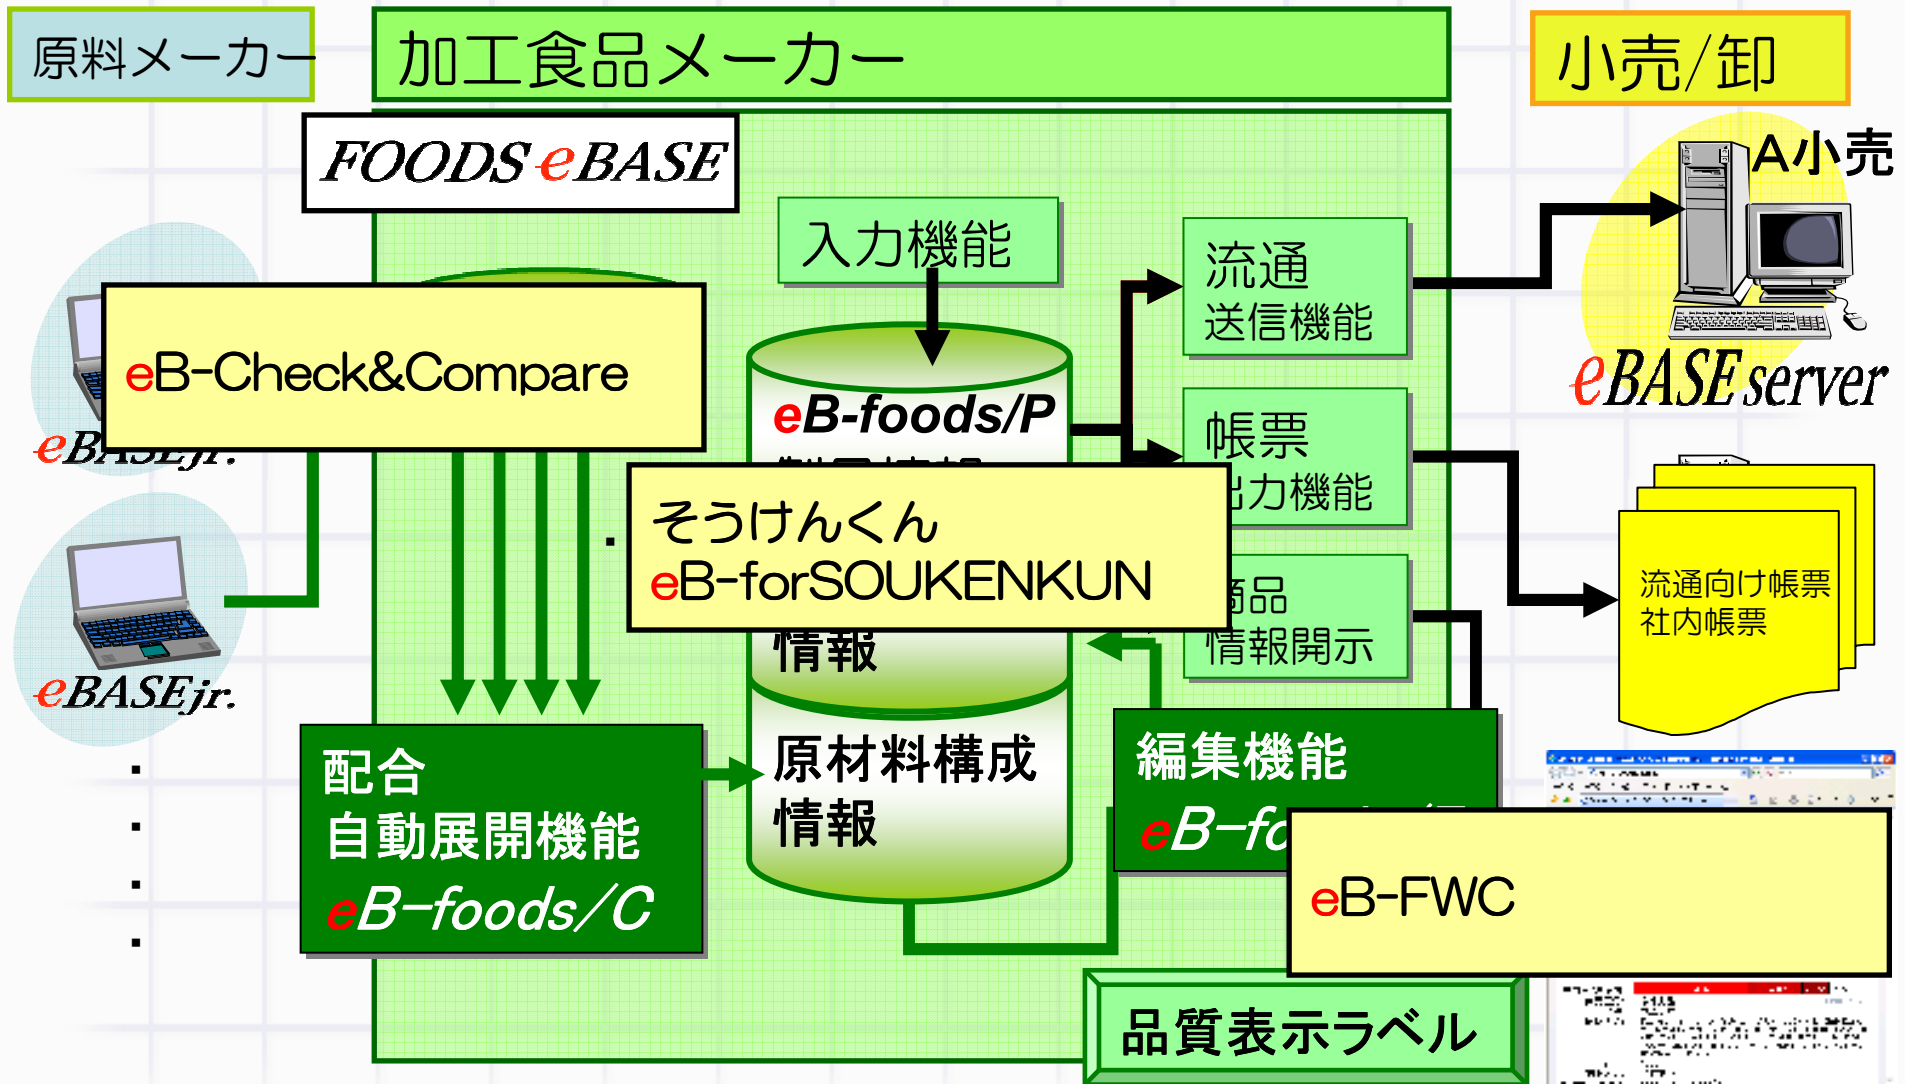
原料メーカー

加工食品メーカー

小売/卸

FOODS eBASE

入力機能

eB-Check&Compare

eBASEjr.

eBASEjr.

eB-foods/P

そうけんくん
eB-forSOUKENKUN

情報

原材料構成
情報

流通
送信機能

帳票
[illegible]力機能

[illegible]品
情報開示

A小売

eBASEserver

流通向け帳票
社内帳票

配合
自動展開機能
eB-foods/C

編集機能
eB-fo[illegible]

eB-FWC

品質表示ラベル